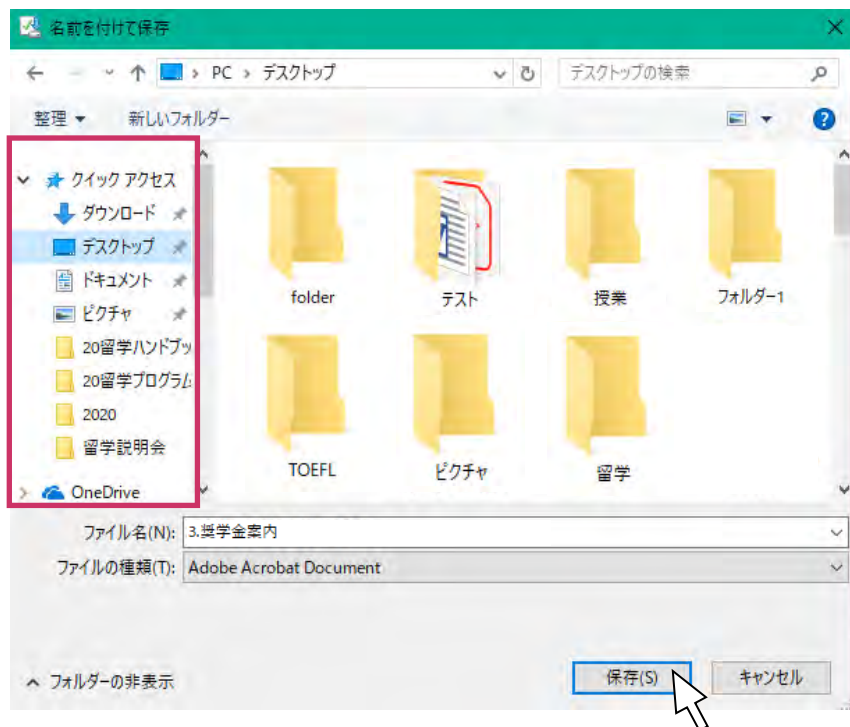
名前を付けて保存

PC > デスクトップ

デスクトップの検索

整理 ▾ 新しいフォルダー

クイック アクセス
ダウンロード
デスクトップ
ドキュメント
ピクチャ
20留学ハンドブッ
20留学プログラム
2020
留学説明会
OneDrive

folder
テスト
授業
フォルダー1
TOEFL
ピクチャ
留学

ファイル名(N): 3.奨学金案内
ファイルの種類(T): Adobe Acrobat Document

フォルダーの非表示

保存(S)
キャンセル